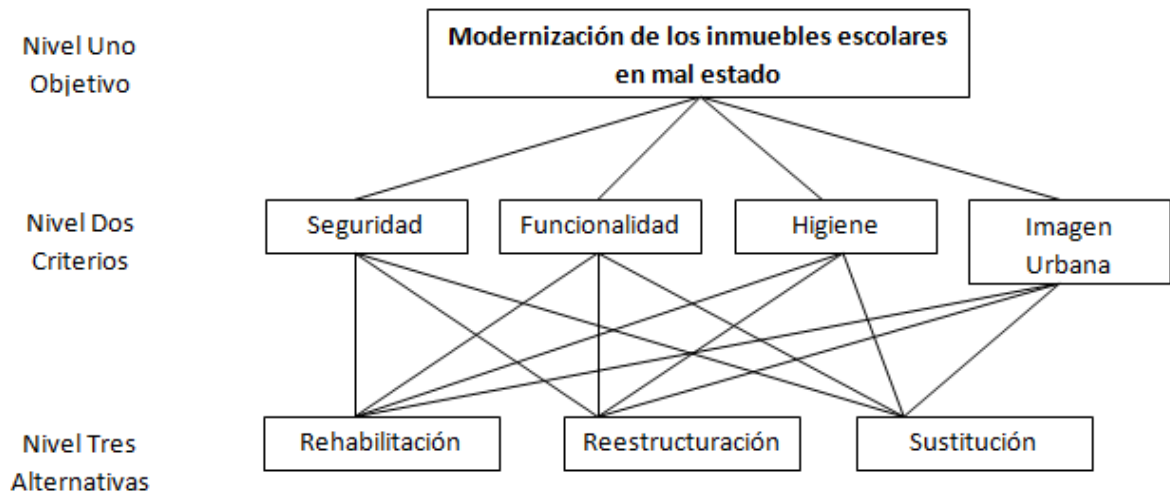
Nivel Uno
Objetivo

Modernización de los inmuebles escolares en mal estado

Nivel Dos
Criterios

Seguridad

Funcionalidad

Higiene

Imagen Urbana

Nivel Tres
Alternativas

Rehabilitación

Reestructuración

Sustitución